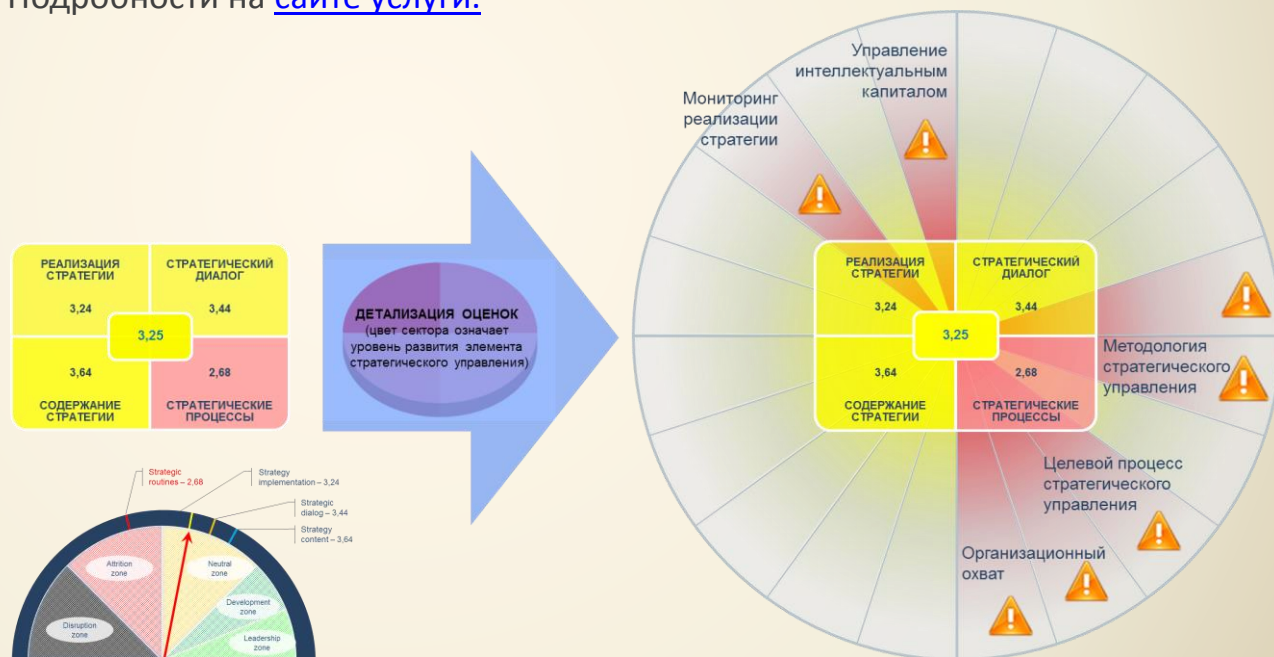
Подробности на сайте услуги.

РЕАЛИЗАЦИЯ СТРАТЕГИИ
3,24
СТРАТЕГИЧЕСКИЙ ДИАЛОГ
3,44
3,25
3,64
СОДЕРЖАНИЕ СТРАТЕГИИ
2,68
СТРАТЕГИЧЕСКИЕ ПРОЦЕССЫ

Strategic routines – 2,68
Strategy implementation – 3,24
Strategic dialog – 3,44
Strategy content – 3,64
Attrition zone
Neutral zone
Development zone
Leadership zone
Disruption zone

ДЕТАЛИЗАЦИЯ ОЦЕНОК
(цвет сектора означает уровень развития элемента стратегического управления)

Управление интеллектуальным капиталом
Мониторинг реализации стратегии
РЕАЛИЗАЦИЯ СТРАТЕГИИ
3,24
СТРАТЕГИЧЕСКИЙ ДИАЛОГ
3,44
3,25
3,64
СОДЕРЖАНИЕ СТРАТЕГИИ
2,68
СТРАТЕГИЧЕСКИЕ ПРОЦЕССЫ
Методология стратегического управления
Целевой процесс стратегического управления
Организационный охват